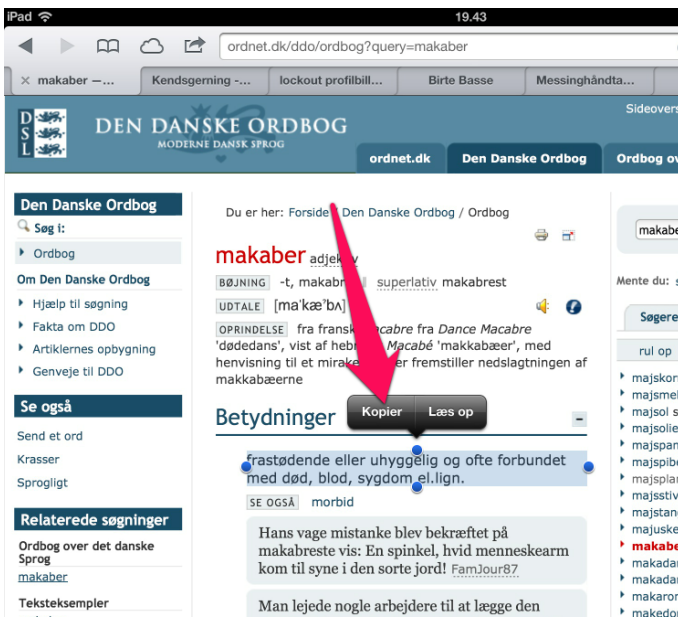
iPad 19.43

ordnet.dk/ddo/ordbog?query=makaber

× makaber —... | Kendsgerning -... | lockout profilbill... | Birte Basse | Messinghåndta...

DSL DEN DANSKE ORDBOG
MODERNE DANSK SPROG

Sideovers

ordnet.dk | Den Danske Ordbog | Ordbog ov

Den Danske Ordbog
Søg i:
Ordbog
Om Den Danske Ordbog
Hjælp til søgning
Fakta om DDO
Artiklernes opbygning
Genveje til DDO

Se også
Send et ord
Krasser
Sprogligt

Relaterede søgninger
Ordbog over det danske Sprog
makaber
Teksteksempler

Du er her: Forside / Den Danske Ordbog / Ordbog

makaber adjek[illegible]v
BØJNING -t, makab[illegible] superlativ makabrest
UDTALE [maˈkæˀbʌ]
OPRINDELSE fra fransk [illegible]acabre fra Dance Macabre 'dødedans', vist af hebr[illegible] Macabé 'makkabæer', med henvisning til et mirake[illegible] der fremstiller nedslagtningen af makkabæerne

Betydninger
Kopier | Læs op

frastødende eller uhyggelig og ofte forbundet med død, blod, sygdom el.lign.
SE OGSÅ morbid

Hans vage mistanke blev bekræftet på makabreste vis: En spinkel, hvid menneskearm kom til syne i den sorte jord! FamJour87

Man lejede nogle arbejdere til at lægge den

makabe
Mente du:
Søgere
rul op
majskor
majsmel
majsol s
majsolie
majspan
majspib
majsplar
majsstiv
majstan
majuske
makabe
makada
makada
makaron
makedo